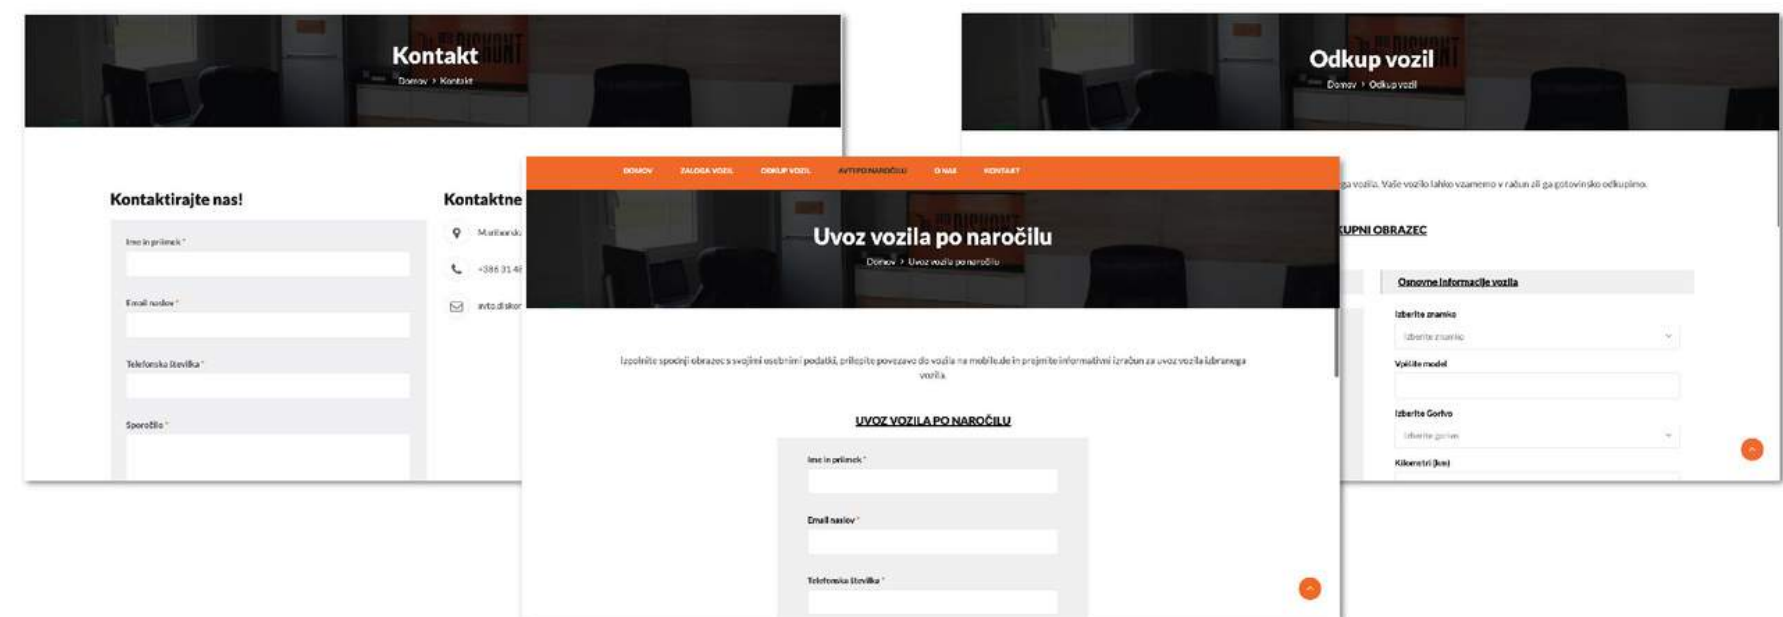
Kontakt

Domov › Kontakt

Kontaktirajte nas!

Ime in priimek *

Email naslov *

Telefonska številka *

Sporočilo *

Kontaktne

Maribors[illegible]

+386 31 4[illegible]

avto.diskor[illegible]

Odkup vozil

Domov › Odkup vozil

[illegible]ga vozila. Vaše vozilo lahko vzamemo v račun ali ga gotovinsko odkupimo.

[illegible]UPNI OBRAZEC

Osnovne informacije vozila

Izberite znamko

Izberite znamko

Vpišite model

Izberite Gorivo

Izberite gorivo

Kilometri (km)

DOMOV ZALOGA VOZIL ODKUP VOZIL AVTI PO NAROČILU O NAS KONTAKT

Uvoz vozila po naročilu

Domov › Uvoz vozila po naročilu

Izpolnite spodnji obrazec s svojimi osebnimi podatki, prilepite povezavo do vozila na mobile.de in prejmite informativni izračun za uvoz vozila izbranega vozila.

UVOZ VOZILA PO NAROČILU

Ime in priimek *

Email naslov *

Telefonska številka *